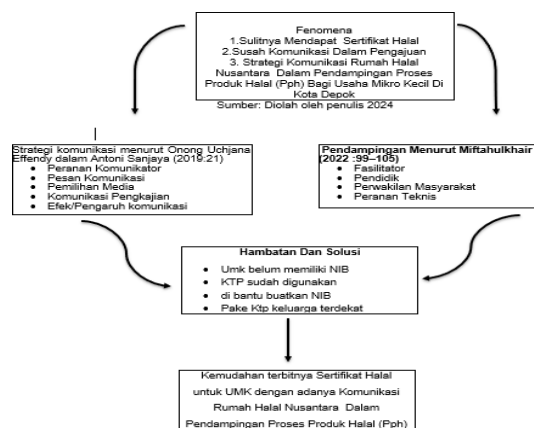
Fenomena
1.Sulitnya Mendapat Sertifikat Halal
2.Susah Komunikasi Dalam Pengajuan
3. Strategi Komunikasi Rumah Halal Nusantara Dalam Pendampingan Proses Produk Halal (Pph) Bagi Usaha Mikro Kecil Di Kota Depok

Sumber: Diolah oleh penulis 2024

Strategi komunikasi menurut Onong Uchjana Effendy dalam Antoni Sanjaya (2019:21)
- Peranan Komunikator
- Pesan Komunikasi
- Pemilihan Media
- Komunikasi Pengkajian
- Efek/Pengaruh komunikasi

Pendampingan Menurut Miftahulkhair (2022 :99–105)
- Fasilitator
- Pendidik
- Perwakilan Masyarakat
- Peranan Teknis

Hambatan Dan Solusi
- Umk belum memiliki NIB
- KTP sudah digunakan
- di bantu buatkan NIB
- Pake Ktp keluarga terdekat

Kemudahan terbitnya Sertifikat Halal untuk UMK dengan adanya Komunikasi Rumah Halal Nusantara Dalam Pendampingan Proses Produk Halal (Pph)